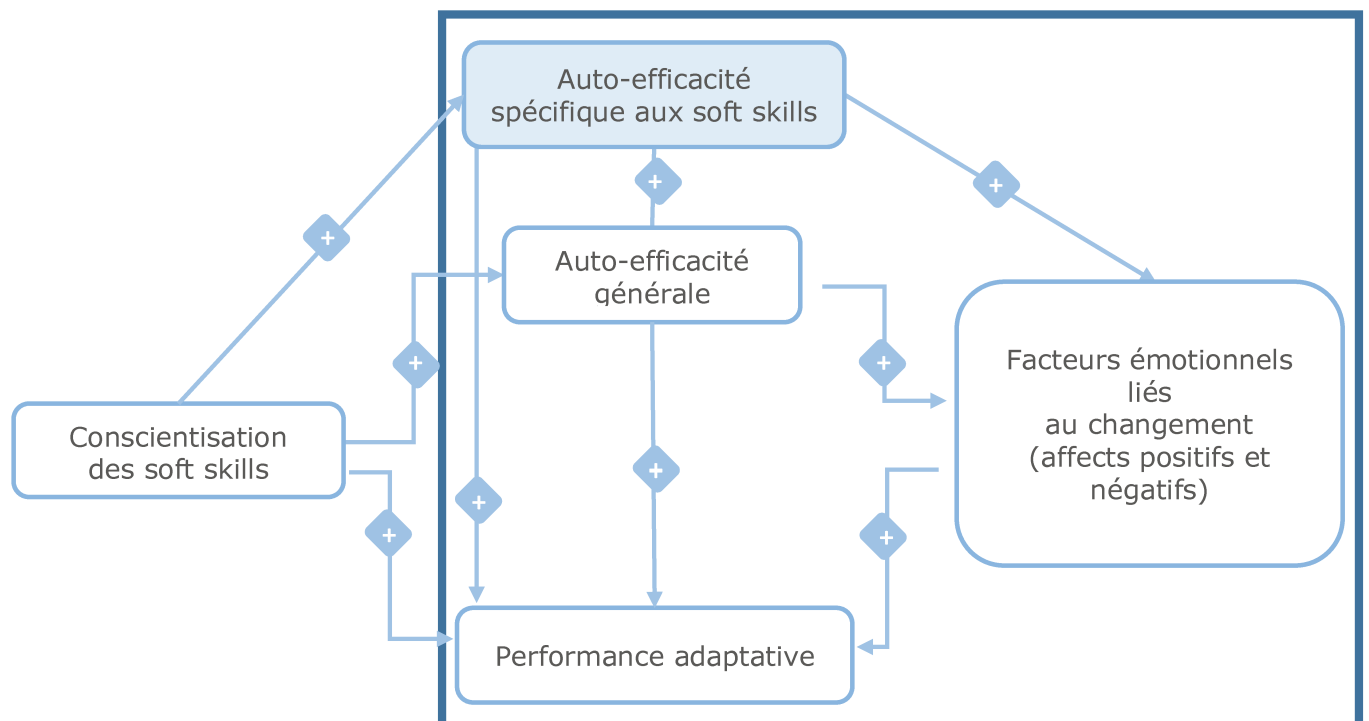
Auto-efficacité spécifique aux soft skills

+

+

Auto-efficacité générale

+

+

Facteurs émotionnels liés au changement (affects positifs et négatifs)

Conscientisation des soft skills

+

+

+

+

Performance adaptative